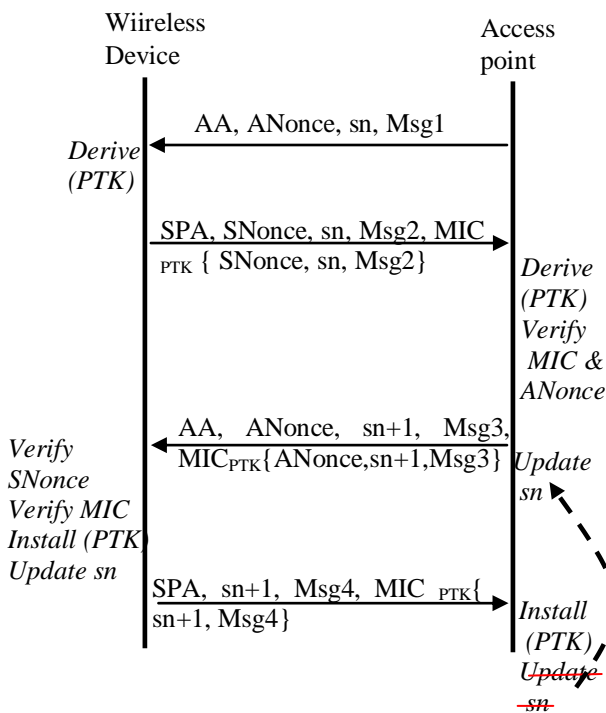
Wiireless Device

Access point

AA, ANonce, sn, Msg1

Derive (PTK)

SPA, SNonce, sn, Msg2, MIC $_{PTK}$ { SNonce, sn, Msg2}

Derive (PTK) Verify MIC & ANonce

AA, ANonce, sn+1, Msg3, MIC$_{PTK}${ANonce,sn+1,Msg3}

Verify SNonce Verify MIC Install (PTK) Update sn

Update sn

SPA, sn+1, Msg4, MIC $_{PTK}${ sn+1, Msg4}

Install (PTK) ~~Update sn~~